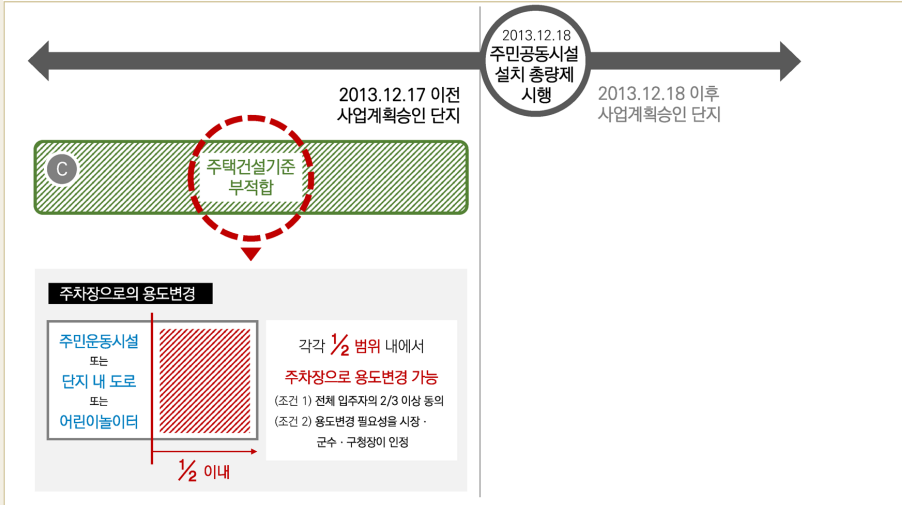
2013.12.18
주민공동시설
설치 총량제
시행

2013.12.17 이전
사업계획승인 단지

2013.12.18 이후
사업계획승인 단지

C

주택건설기준
부적합

주차장으로의 용도변경

주민운동시설
또는
단지 내 도로
또는
어린이놀이터

$\frac{1}{2}$ 이내

각각 $\frac{1}{2}$ 범위 내에서
주차장으로 용도변경 가능
(조건 1) 전체 입주자의 2/3 이상 동의
(조건 2) 용도변경 필요성을 시장 · 군수 · 구청장이 인정